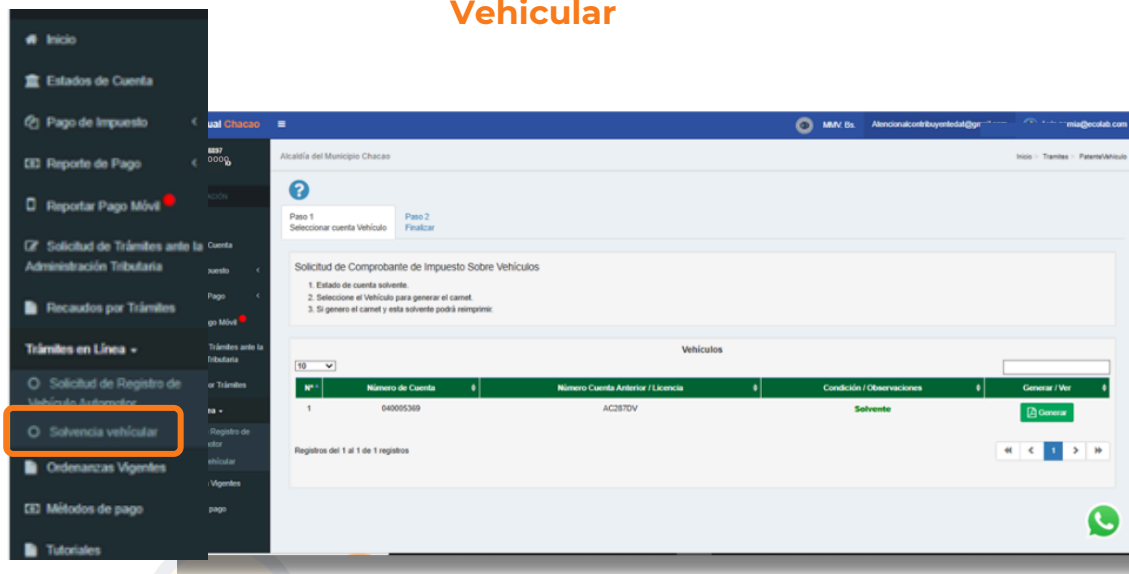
Vehicular

Inicio
Estados de Cuenta
Pago de Impuesto
Reporte de Pago
Reportar Pago Móvil
Solicitud de Trámites ante la Administración Tributaria
Recaudos por Trámites
Trámites en Línea
Solicitud de Registro de Vehículo Automotor
Solvencia vehicular
Ordenanzas Vigentes
Métodos de pago
Tutoriales

ual Chacao
MMV. Bs.
Atencionalcontribuyentedat@g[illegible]
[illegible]mia@ecolab.com

Alcaldía del Municipio Chacao
Inicio > Tramites > PatenteVehiculo

Paso 1
Seleccionar cuenta Vehículo
Paso 2
Finalizar

Solicitud de Comprobante de Impuesto Sobre Vehículos
1. Estado de cuenta solvente.
2. Seleccione el Vehículo para generar el carnet.
3. Si genero el carnet y esta solvente podrá reimprimir.

Vehículos
10

| Nº | Número de Cuenta | Número Cuenta Anterior / Licencia | Condición / Observaciones | Generar / Ver |
|---|---|---|---|---|
| 1 | 040005369 | AC287DV | Solvente | Generar |

Registros del 1 al 1 de 1 registros
1